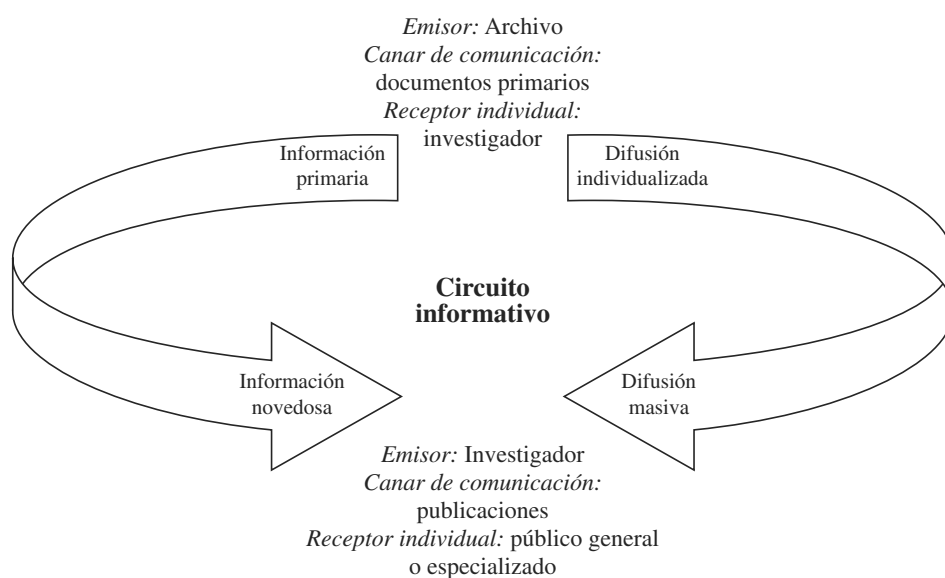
*Emisor:* Archivo
*Canar de comunicación:* documentos primarios
*Receptor individual:* investigador

Información primaria

Difusión individualizada

**Circuito informativo**

Información novedosa

Difusión masiva

*Emisor:* Investigador
*Canar de comunicación:* publicaciones
*Receptor individual:* público general o especializado